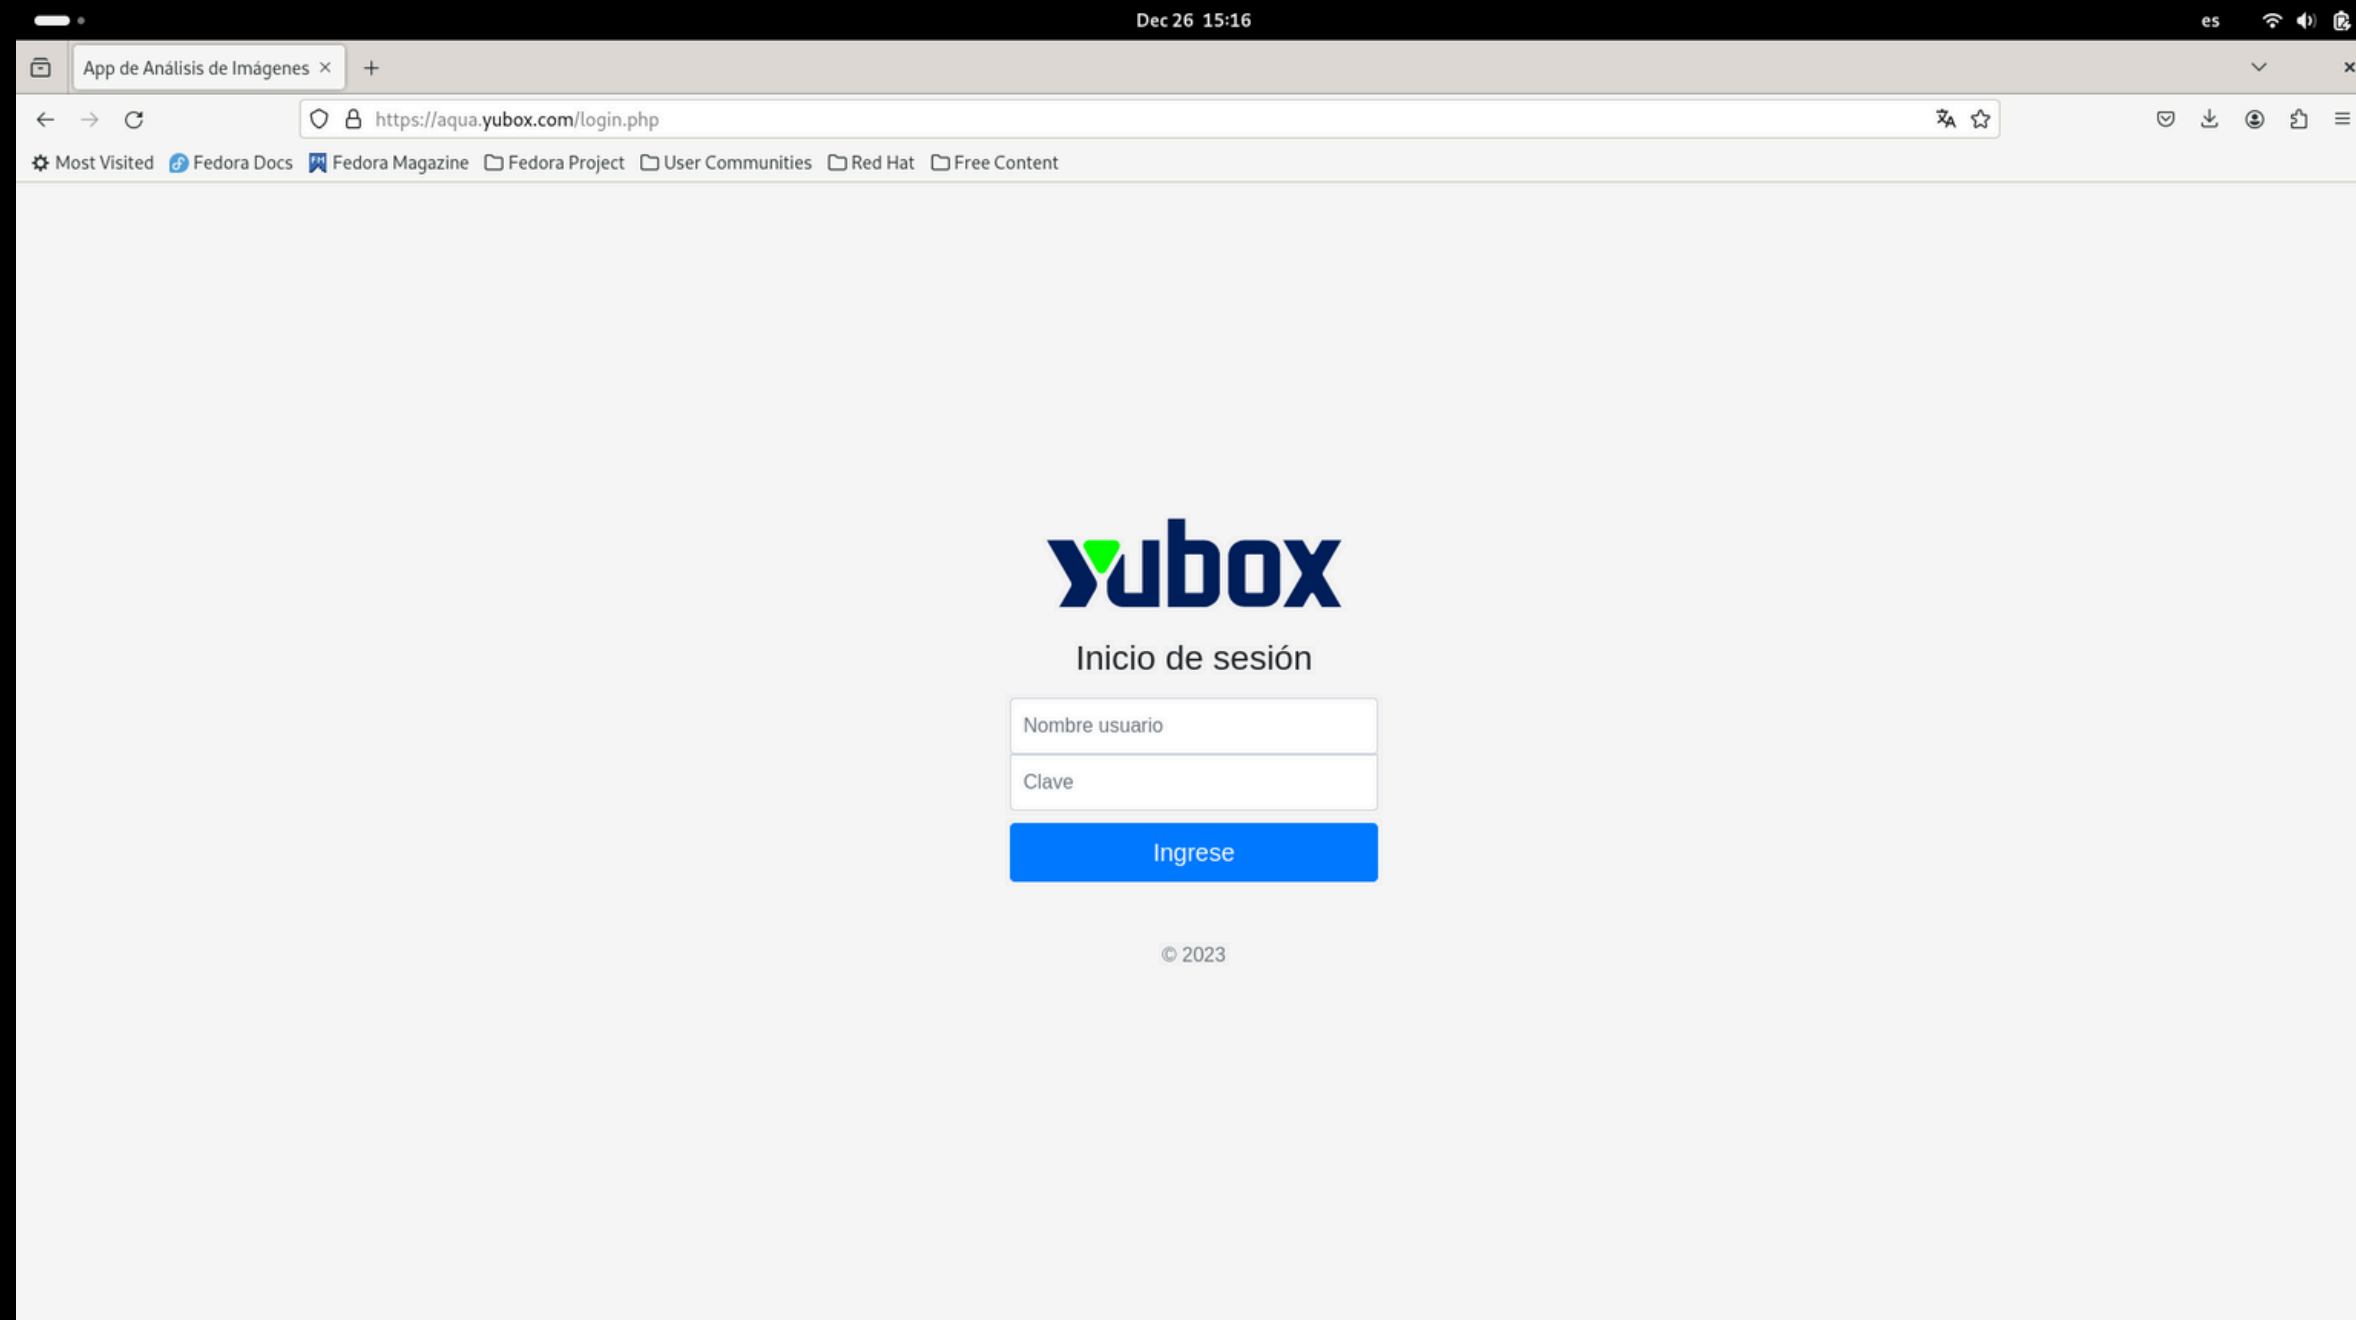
Dec 26 15:16

es

App de Análisis de Imágenes ×

+

https://aqua.yubox.com/login.php

Most Visited Fedora Docs Fedora Magazine Fedora Project User Communities Red Hat Free Content

yubox

Inicio de sesión

Nombre usuario

Clave

Ingrese

© 2023